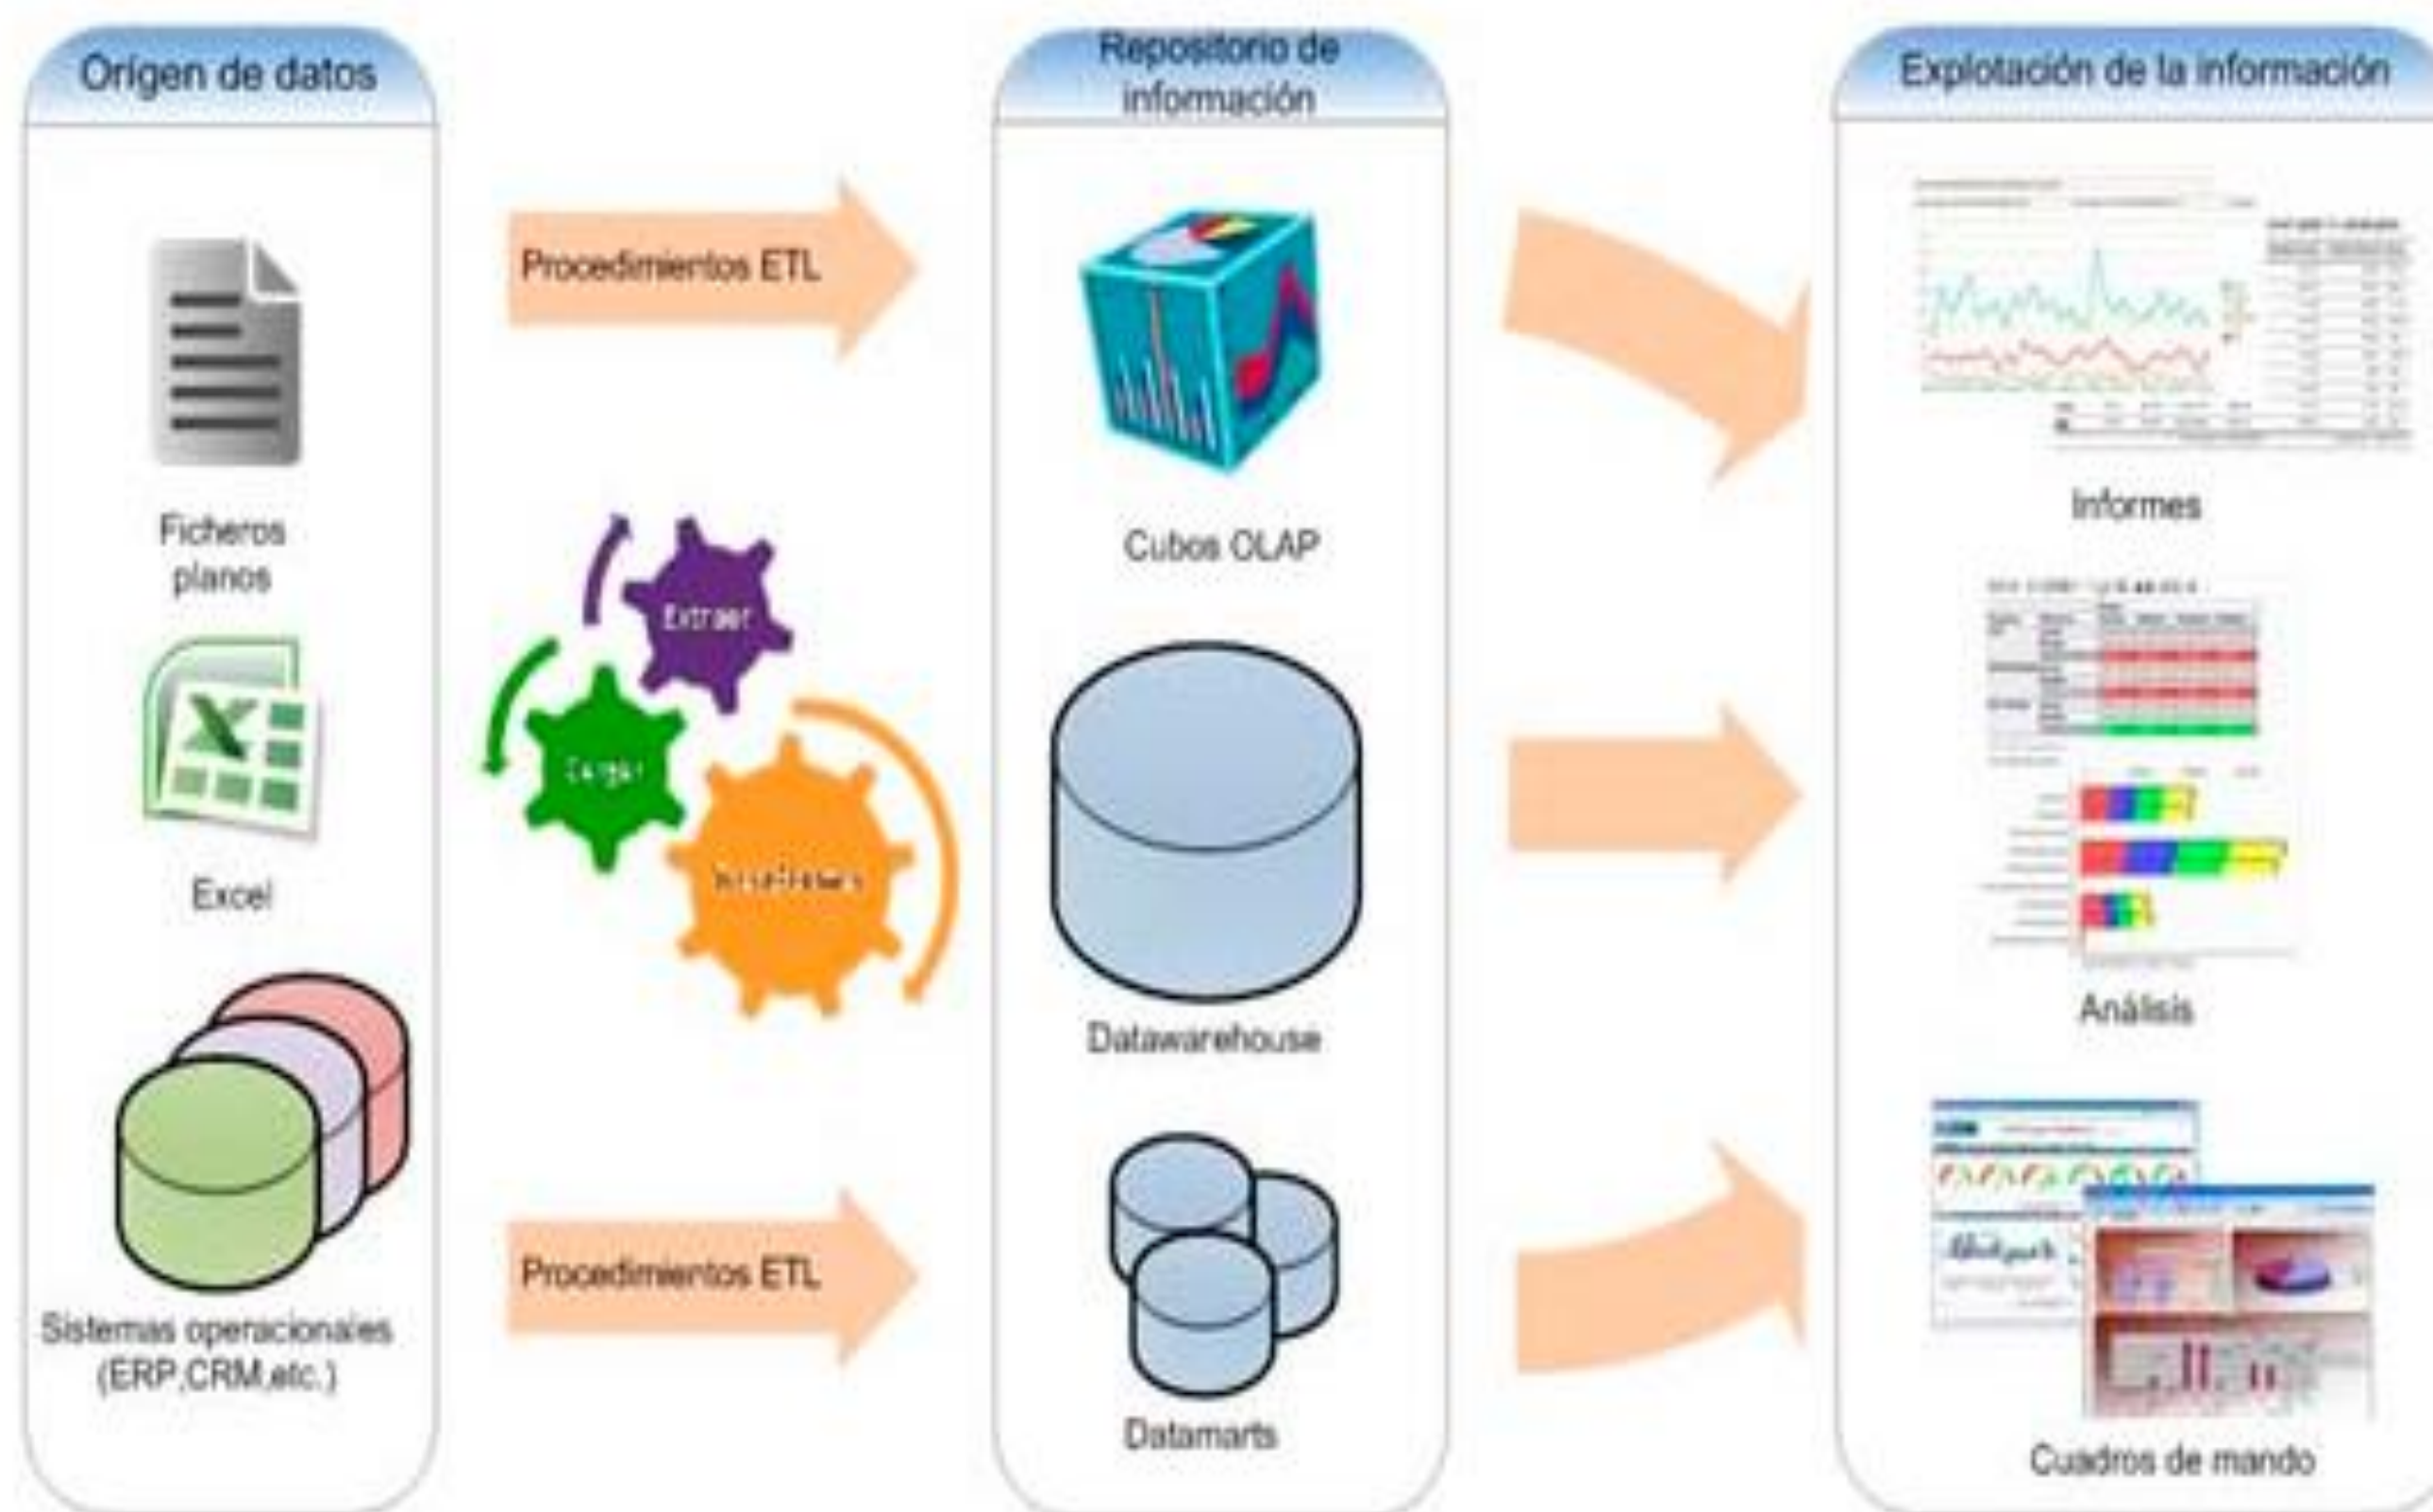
Origen de datos

Ficheros planos

Excel

Sistemas operacionales (ERP,CRM,etc.)

Procedimientos ETL

Extraer

Cargar

Transformar

Procedimientos ETL

Repositorio de información

Cubos OLAP

Datawarehouse

Datamarts

Explotación de la información

Informes

Análisis

Cuadros de mando